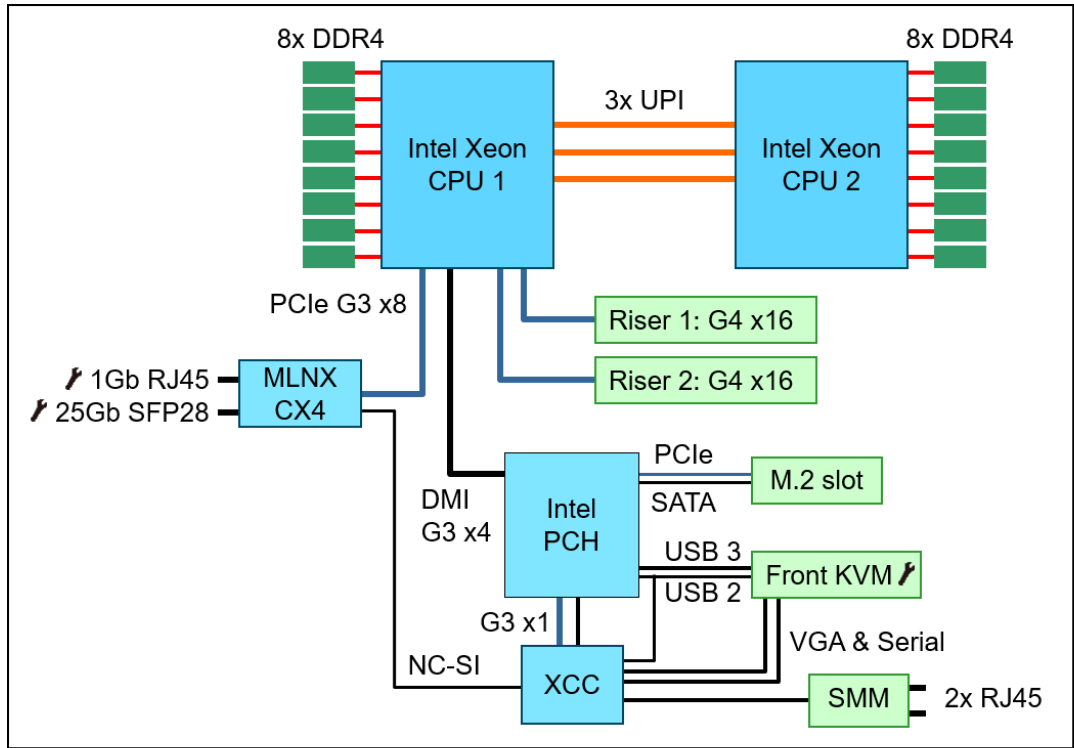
8x DDR4

8x DDR4

3x UPI

Intel Xeon CPU 1

Intel Xeon CPU 2

PCIe G3 x8

Riser 1: G4 x16

Riser 2: G4 x16

1Gb RJ45

25Gb SFP28

MLNX CX4

PCIe

M.2 slot

SATA

DMI G3 x4

Intel PCH

USB 3

Front KVM

USB 2

G3 x1

VGA & Serial

NC-SI

XCC

SMM

2x RJ45